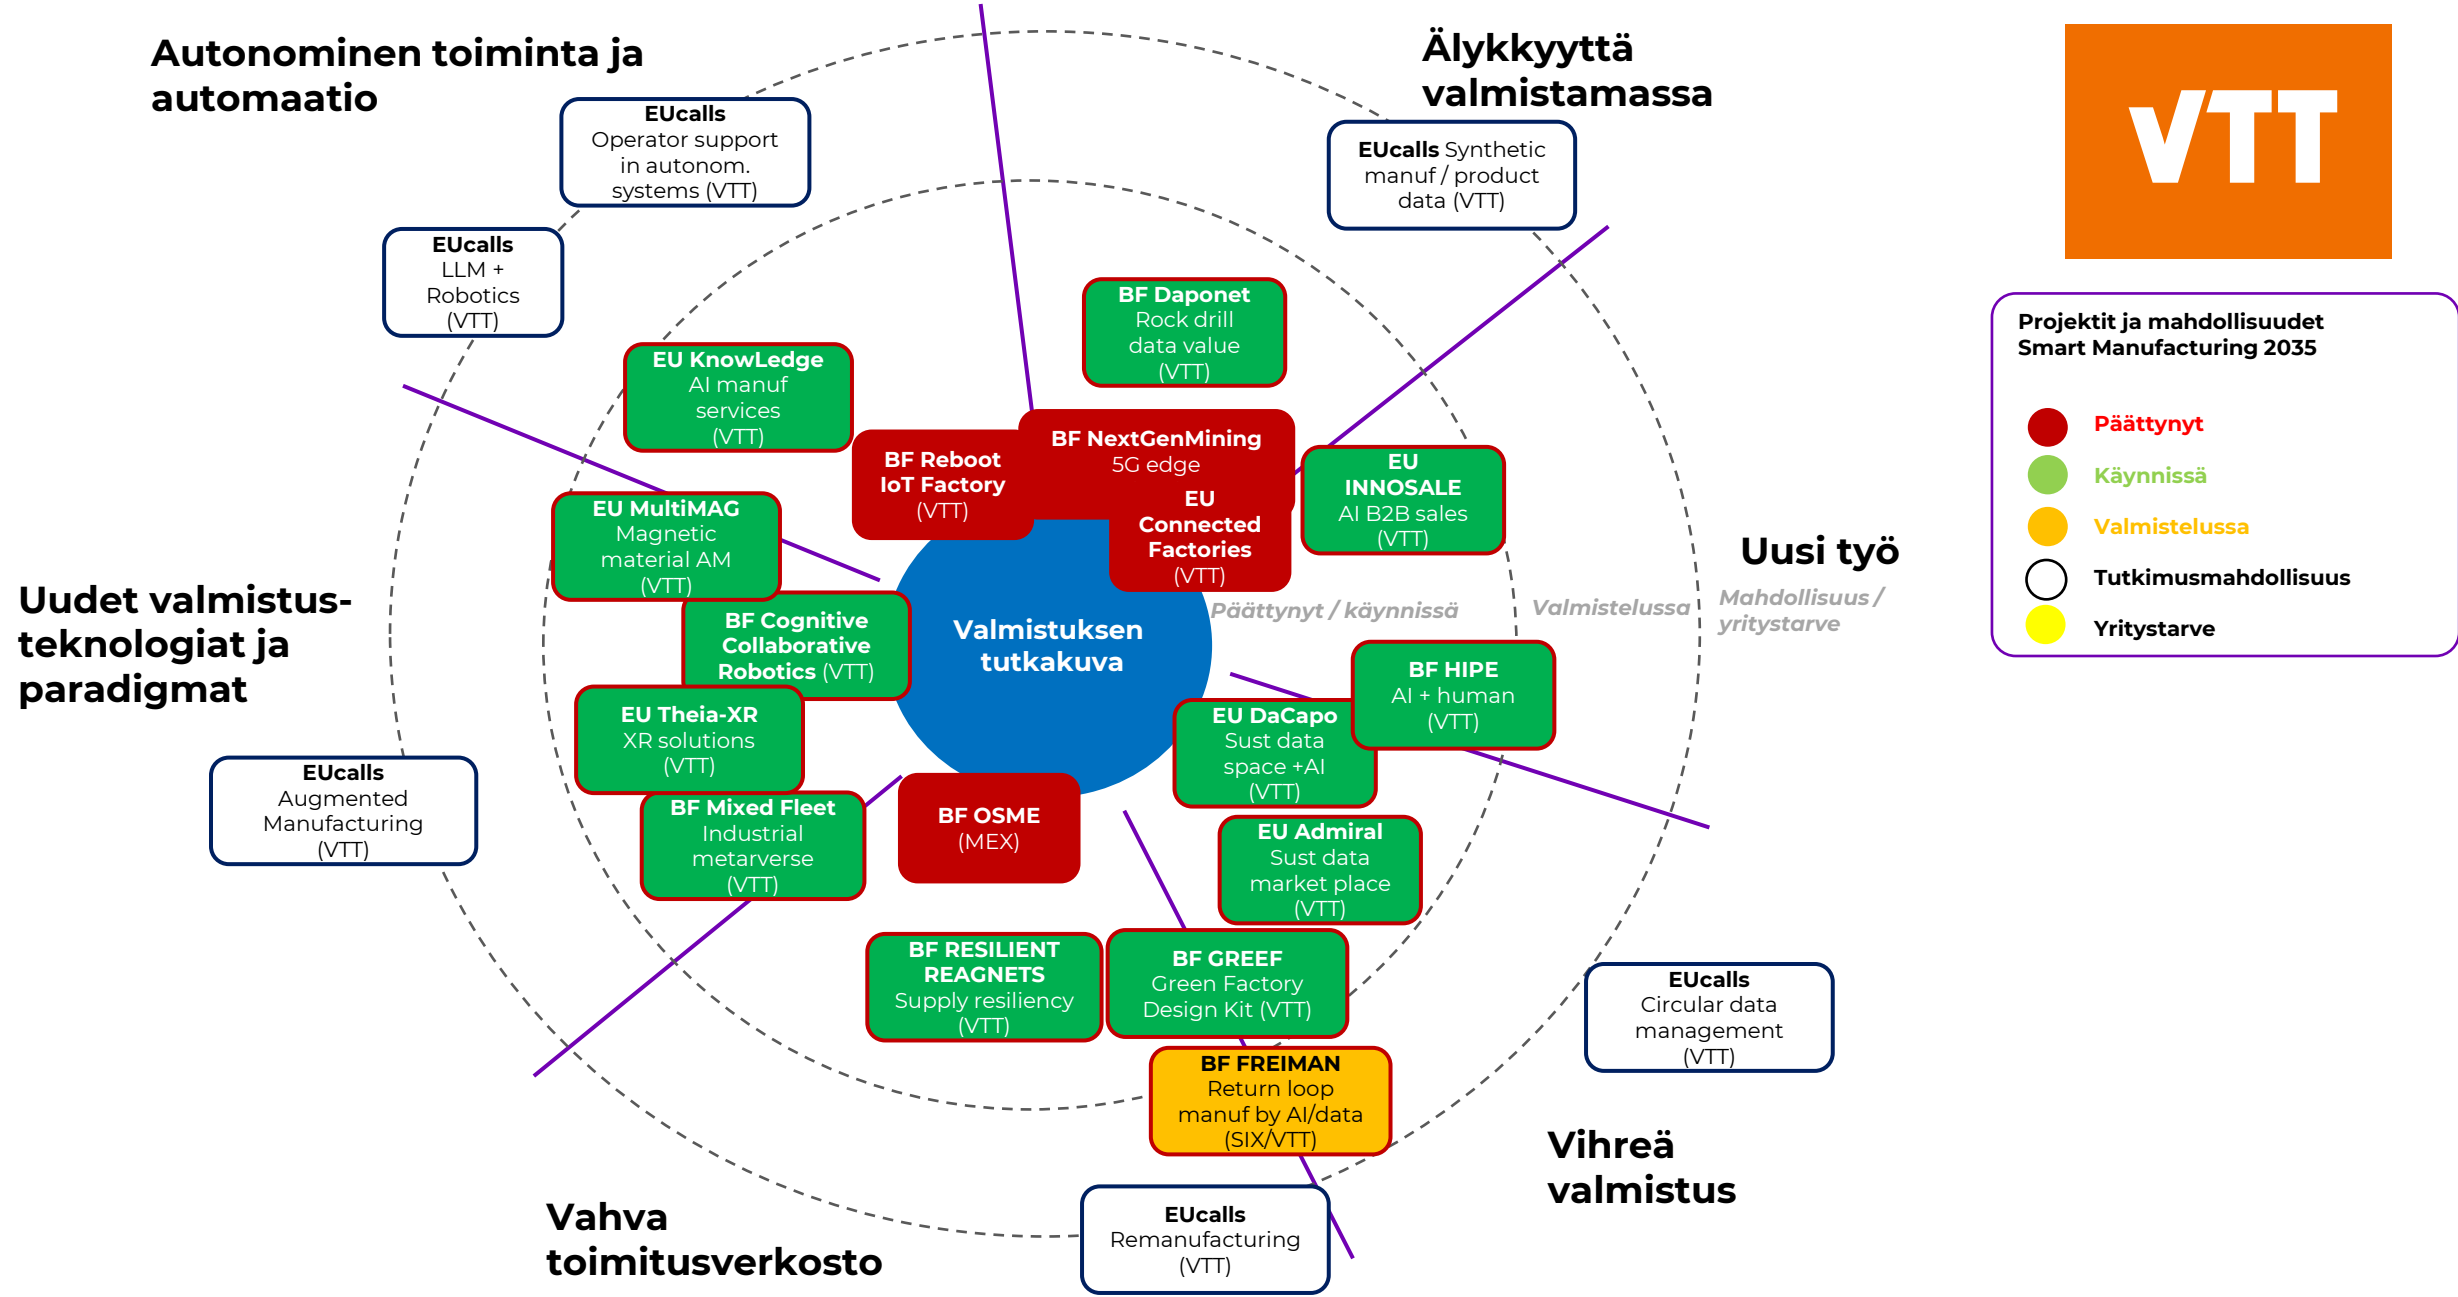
Autonominen toiminta ja automaatio

Älykkyyttä valmistamassa

VTT

Projektit ja mahdollisuudet Smart Manufacturing 2035

Päättynyt
Käynnissä
Valmistelussa
Tutkimusmahdollisuus
Yritystarve

EUcalls Operator support in autonom. systems (VTT)

EUcalls LLM + Robotics (VTT)

EUcalls Synthetic manuf / product data (VTT)

BF Daponet Rock drill data value (VTT)

EU KnowLedge AI manuf services (VTT)

BF NextGenMining 5G edge

BF Reboot IoT Factory (VTT)

EU Connected Factories (VTT)

EU INNOSALE AI B2B sales (VTT)

EU MultiMAG Magnetic material AM (VTT)

Uusi työ

Uudet valmistusteknologiat ja paradigmat

BF Cognitive Collaborative Robotics (VTT)

Valmistuksen tutkakuva

Päättynyt / käynnissä

Valmistelussa

Mahdollisuus / yritystarve

BF HIPE AI + human (VTT)

EU Theia-XR XR solutions (VTT)

EU DaCapo Sust data space +AI (VTT)

EUcalls Augmented Manufacturing (VTT)

BF Mixed Fleet Industrial metarverse (VTT)

BF OSME (MEX)

EU Admiral Sust data market place (VTT)

BF RESILIENT REAGNETS Supply resiliency (VTT)

BF GREEF Green Factory Design Kit (VTT)

EUcalls Circular data management (VTT)

BF FREIMAN Return loop manuf by AI/data (SIX/VTT)

Vihreä valmistus

Vahva toimitusverkosto

EUcalls Remanufacturing (VTT)